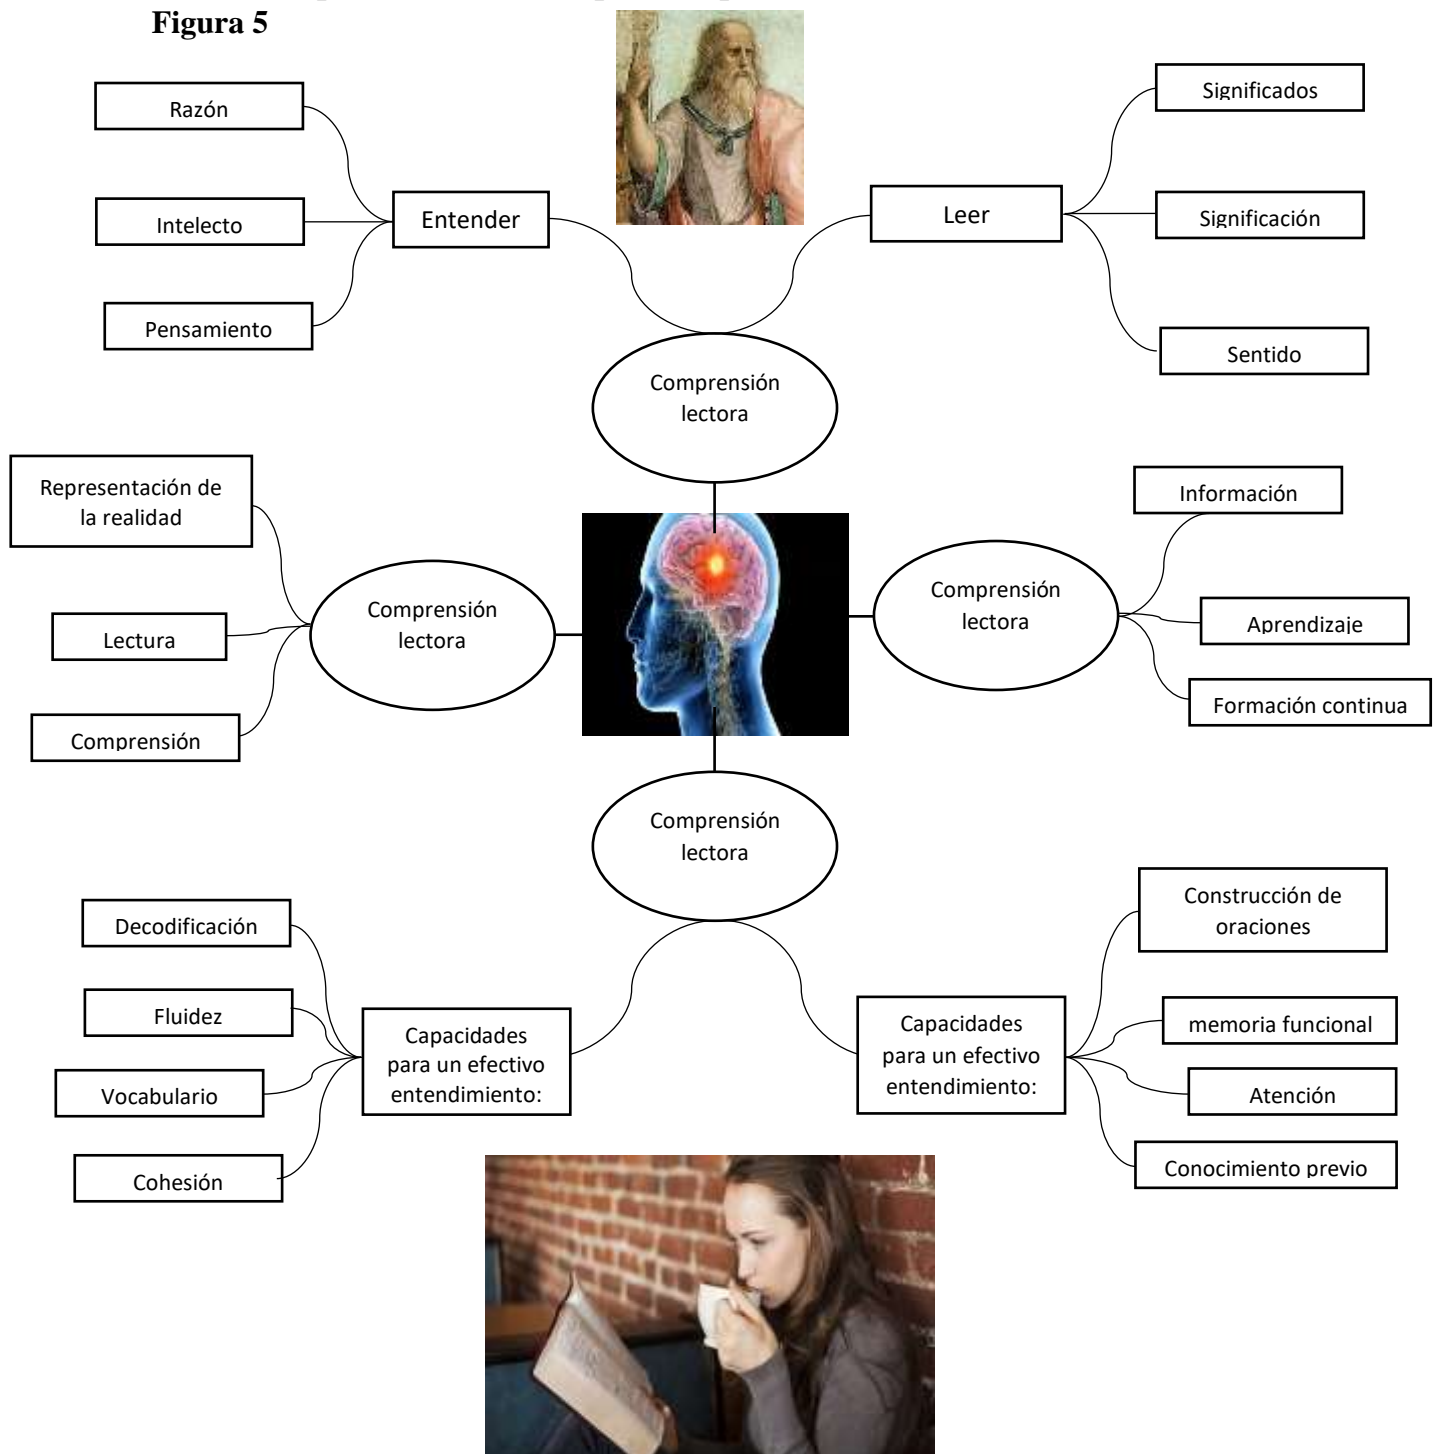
Figura 5

Razón

Intelecto

Pensamiento

Entender

Leer

Significados

Significación

Sentido

Comprensión lectora

Representación de la realidad

Lectura

Comprensión

Comprensión lectora

Comprensión lectora

Información

Aprendizaje

Formación continua

Comprensión lectora

Decodificación

Fluidez

Vocabulario

Cohesión

Capacidades para un efectivo entendimiento:

Capacidades para un efectivo entendimiento:

Construcción de oraciones

memoria funcional

Atención

Conocimiento previo